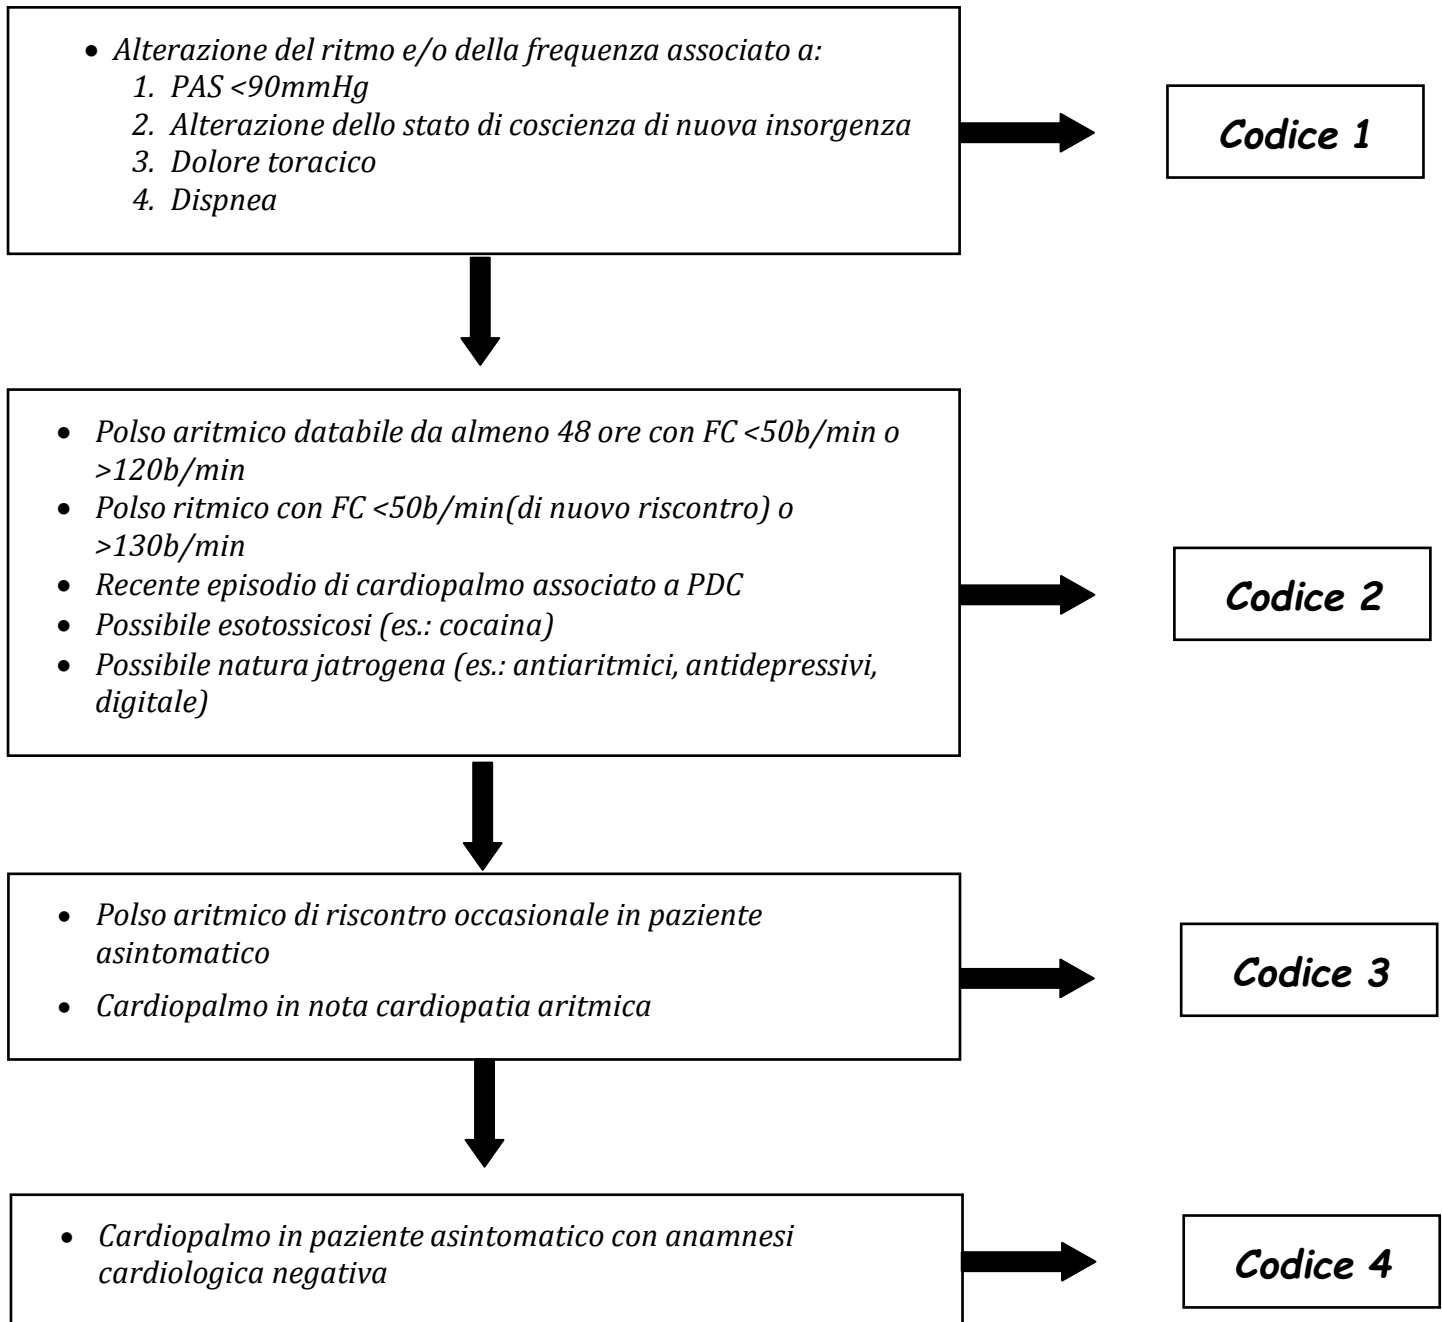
- Alterazione del ritmo e/o della frequenza associato a:
  1. PAS <90mmHg
  2. Alterazione dello stato di coscienza di nuova insorgenza
  3. Dolore toracico
  4. Dispnea

Codice 1

- Polso aritmico databile da almeno 48 ore con FC <50b/min o >120b/min
- Polso ritmico con FC <50b/min(di nuovo riscontro) o >130b/min
- Recente episodio di cardiopalmo associato a PDC
- Possibile esotossicosi (es.: cocaina)
- Possibile natura jatrogena (es.: antiaritmici, antidepressivi, digitale)

Codice 2

- Polso aritmico di riscontro occasionale in paziente asintomatico
- Cardiopalmo in nota cardiopatia aritmica

Codice 3

- Cardiopalmo in paziente asintomatico con anamnesi cardiologica negativa

Codice 4